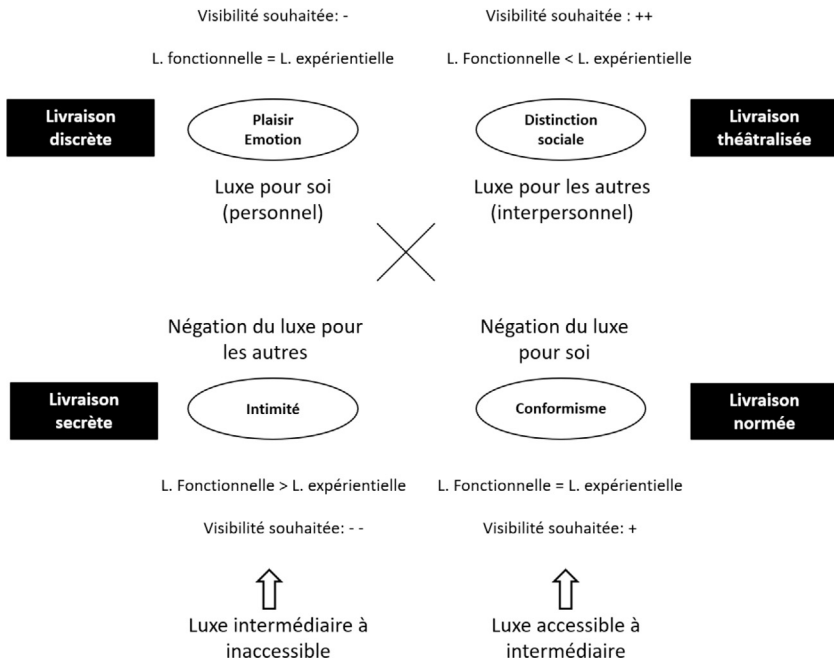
Visibilité souhaitée: -

L. fonctionnelle = L. expérientielle

Visibilité souhaitée : ++

L. Fonctionnelle < L. expérientielle

Livraison discrète

Plaisir Emotion

Distinction sociale

Livraison théâtralisée

Luxe pour soi (personnel)

Luxe pour les autres (interpersonnel)

Négation du luxe pour les autres

Négation du luxe pour soi

Livraison secrète

Intimité

Conformisme

Livraison normée

L. Fonctionnelle > L. expérientielle

Visibilité souhaitée: - -

L. Fonctionnelle = L. expérientielle

Visibilité souhaitée: +

Luxe intermédiaire à inaccessible

Luxe accessible à intermédiaire